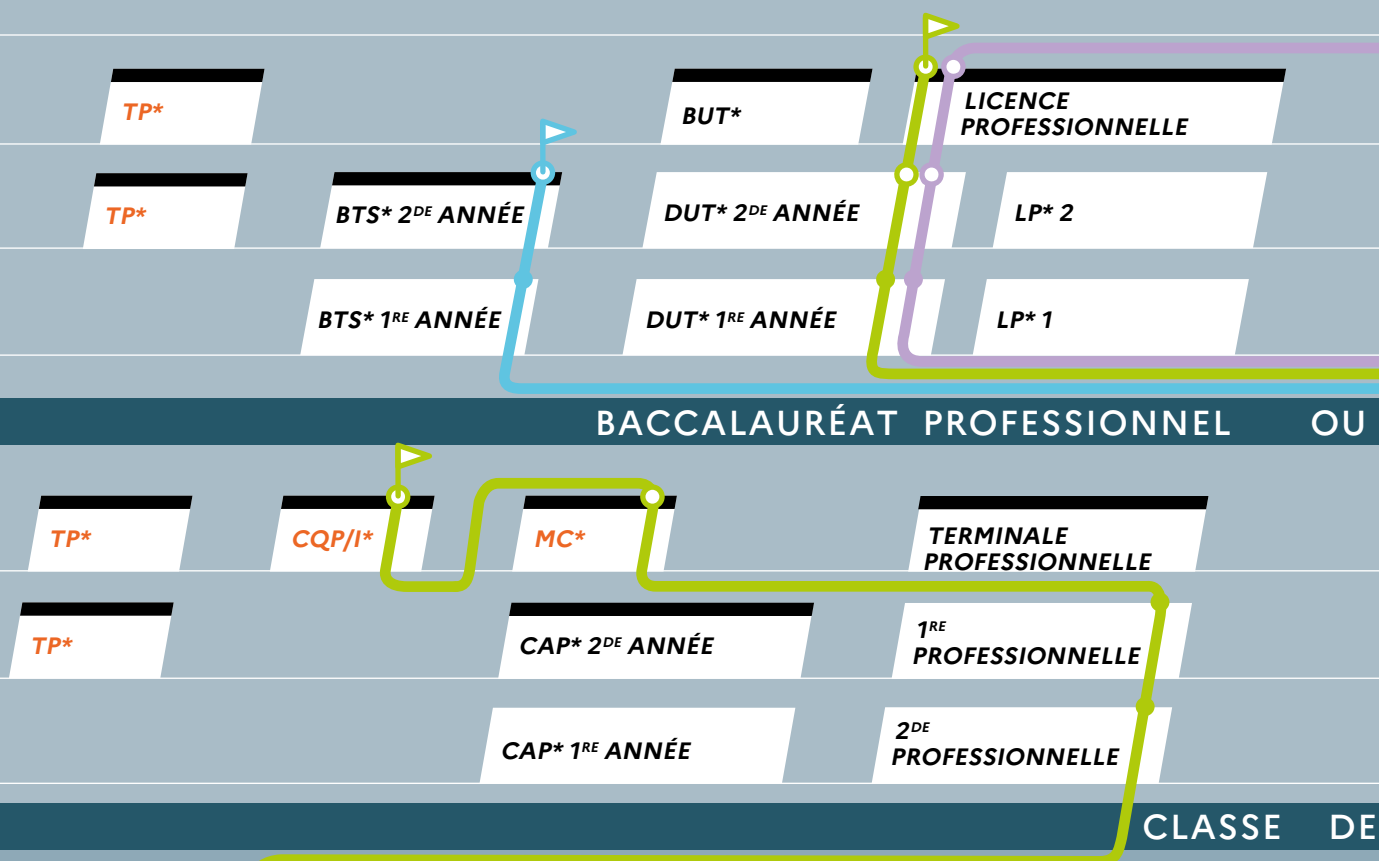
TP*

BUT*

LICENCE PROFESSIONNELLE

TP*

BTS* 2$^{DE}$ ANNÉE

DUT* 2$^{DE}$ ANNÉE

LP* 2

BTS* 1$^{RE}$ ANNÉE

DUT* 1$^{RE}$ ANNÉE

LP* 1

BACCALAURÉAT PROFESSIONNEL OU

TP*

CQP/I*

MC*

TERMINALE PROFESSIONNELLE

TP*

CAP* 2$^{DE}$ ANNÉE

1$^{RE}$ PROFESSIONNELLE

CAP* 1$^{RE}$ ANNÉE

2$^{DE}$ PROFESSIONNELLE

CLASSE DE